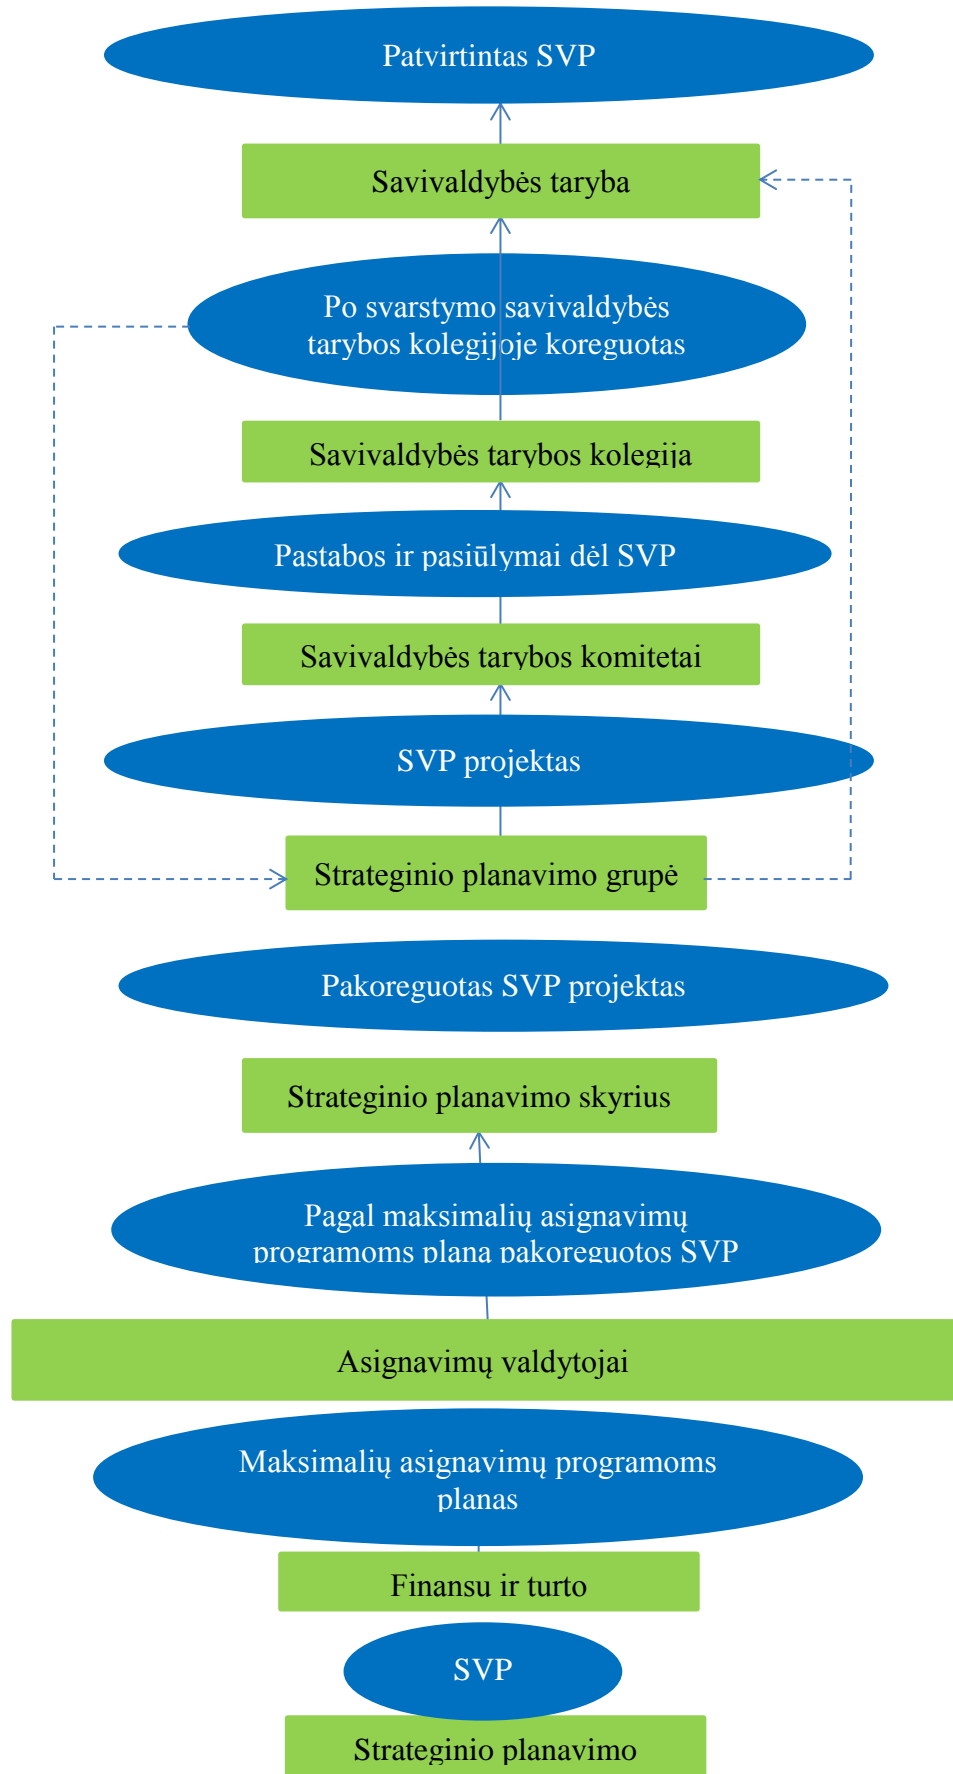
Patvirtintas SVP

Savivaldybės taryba

Po svarstymo savivaldybės tarybos kolegijoje koreguotas

Savivaldybės tarybos kolegija

Pastabos ir pasiūlymai dėl SVP

Savivaldybės tarybos komitetai

SVP projektas

Strateginio planavimo grupė

Pakoreguotas SVP projektas

Strateginio planavimo skyrius

Pagal maksimalių asignavimų programoms planą pakoreguotos SVP

Asignavimų valdytojai

Maksimalių asignavimų programoms planas

Finansu ir turto

SVP

Strateginio planavimo